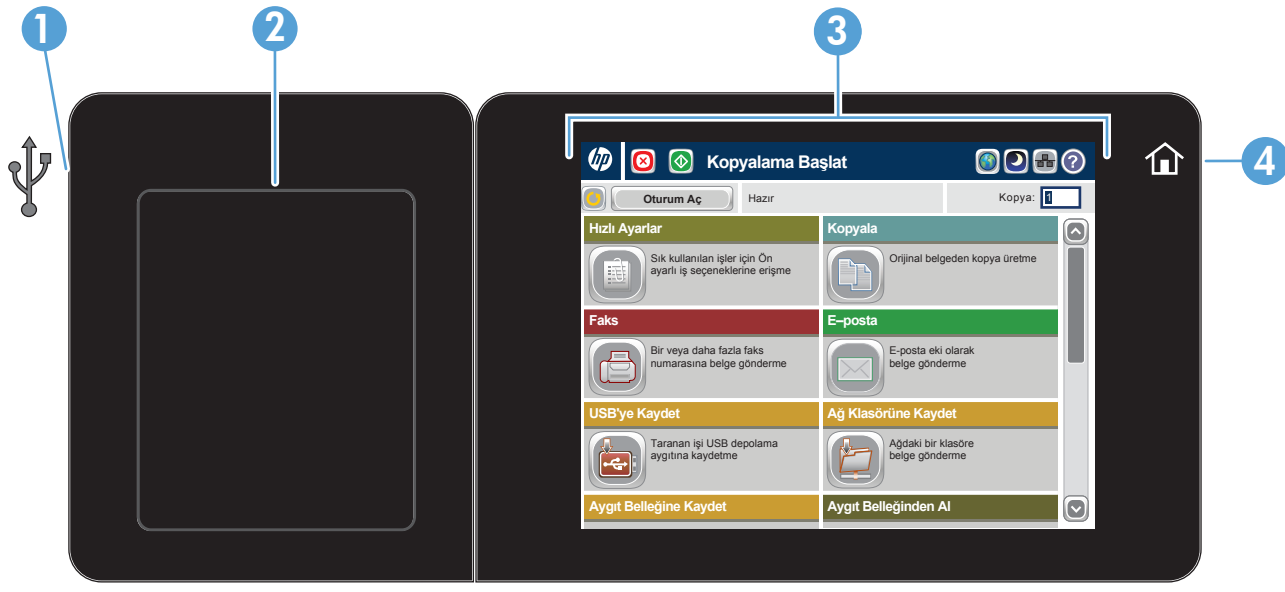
1
2
3
4

Kopyalama Başlat

Oturum Aç
Hazır
Kopya: 1

Hızlı Ayarlar
Sık kullanılan işler için Ön ayarlı iş seçeneklerine erişme

Kopyala
Orijinal belgeden kopya üretme

Faks
Bir veya daha fazla faks numarasına belge gönderme

E–posta
E-posta eki olarak belge gönderme

USB'ye Kaydet
Taranan işi USB depolama aygıtına kaydetme

Ağ Klasörüne Kaydet
Ağdaki bir klasöre belge gönderme

Aygıt Belleğine Kaydet

Aygıt Belleğinden Al